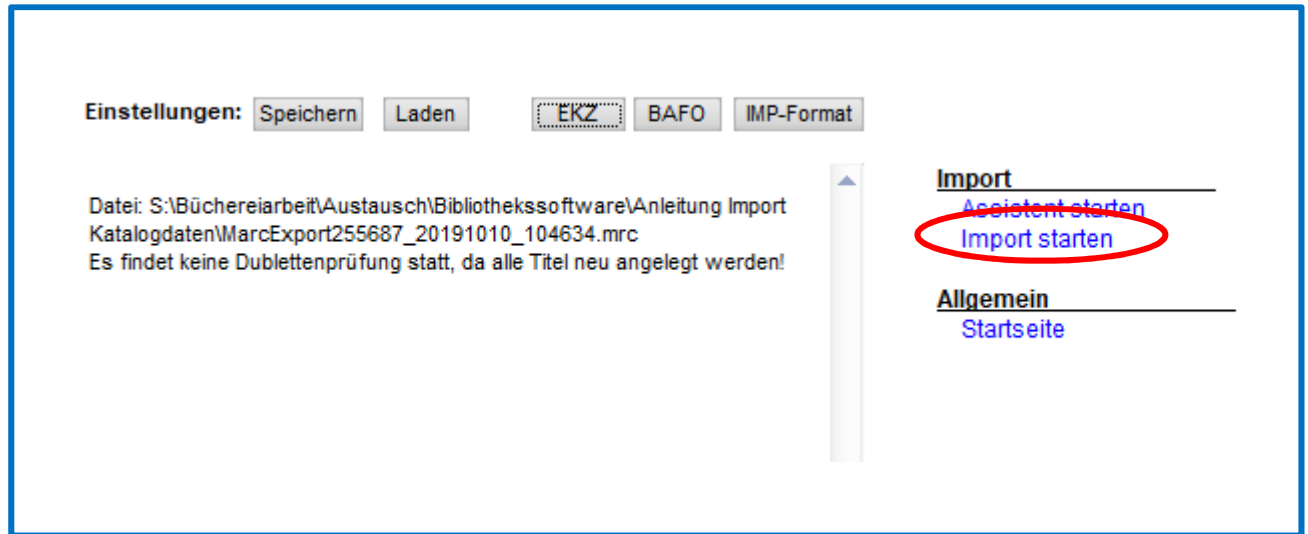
Einstellungen: Speichern Laden EKZ BAFO IMP-Format

Datei: S:\Büchereiarbeit\Austausch\Bibliothekssoftware\Anleitung Import Katalogdaten\MarcExport255687_20191010_104634.mrc
Es findet keine Dublettenprüfung statt, da alle Titel neu angelegt werden!

Import
Assistent starten
Import starten

Allgemein
Startseite